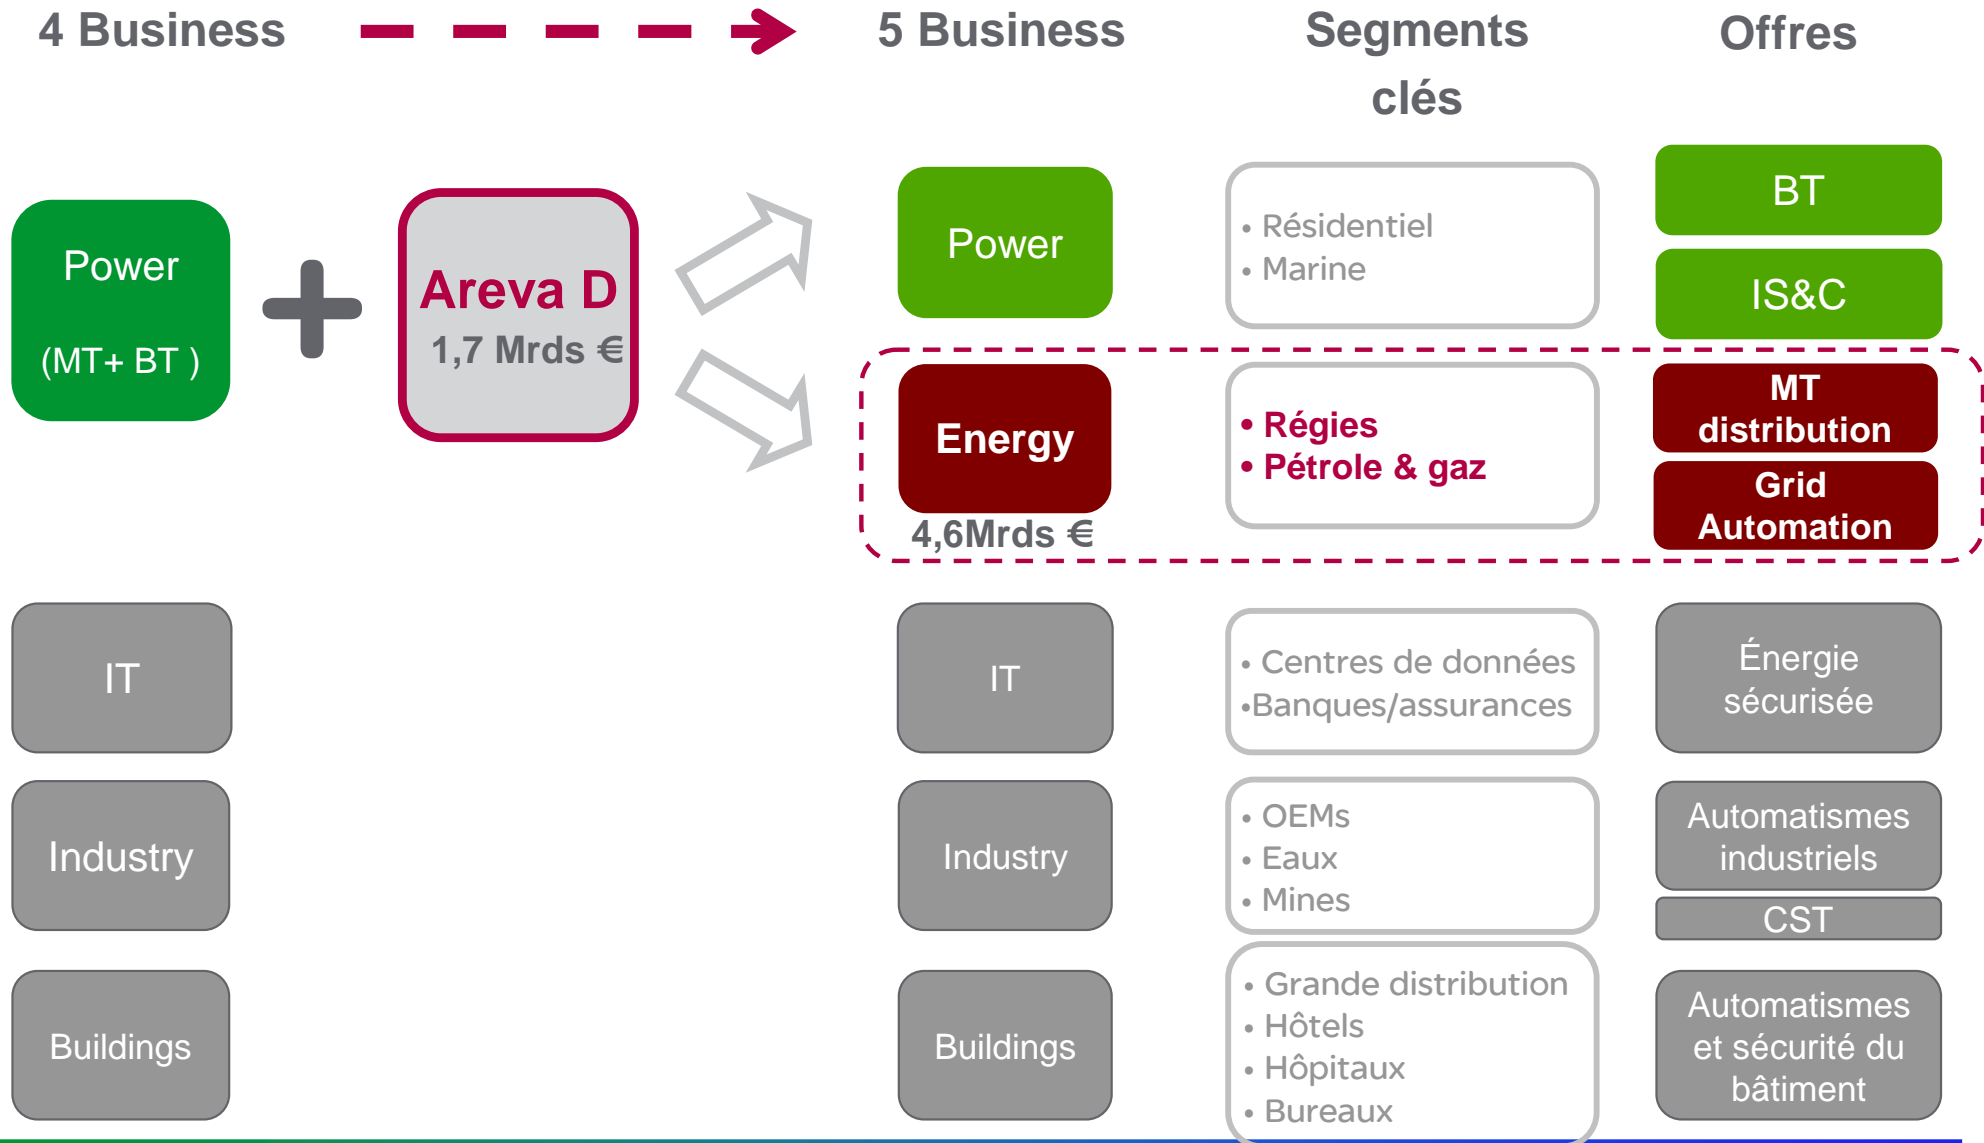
4 Business

5 Business

Segments clés

Offres

Power

(MT+ BT )

+

Areva D

1,7 Mrds €

Power

• Résidentiel
• Marine

BT

IS&C

Energy

4,6Mrds €

• Régies
• Pétrole & gaz

MT distribution

Grid Automation

IT

IT

• Centres de données
•Banques/assurances

Énergie sécurisée

Industry

Industry

• OEMs
• Eaux
• Mines

Automatismes industriels

CST

Buildings

Buildings

• Grande distribution
• Hôtels
• Hôpitaux
• Bureaux

Automatismes et sécurité du bâtiment